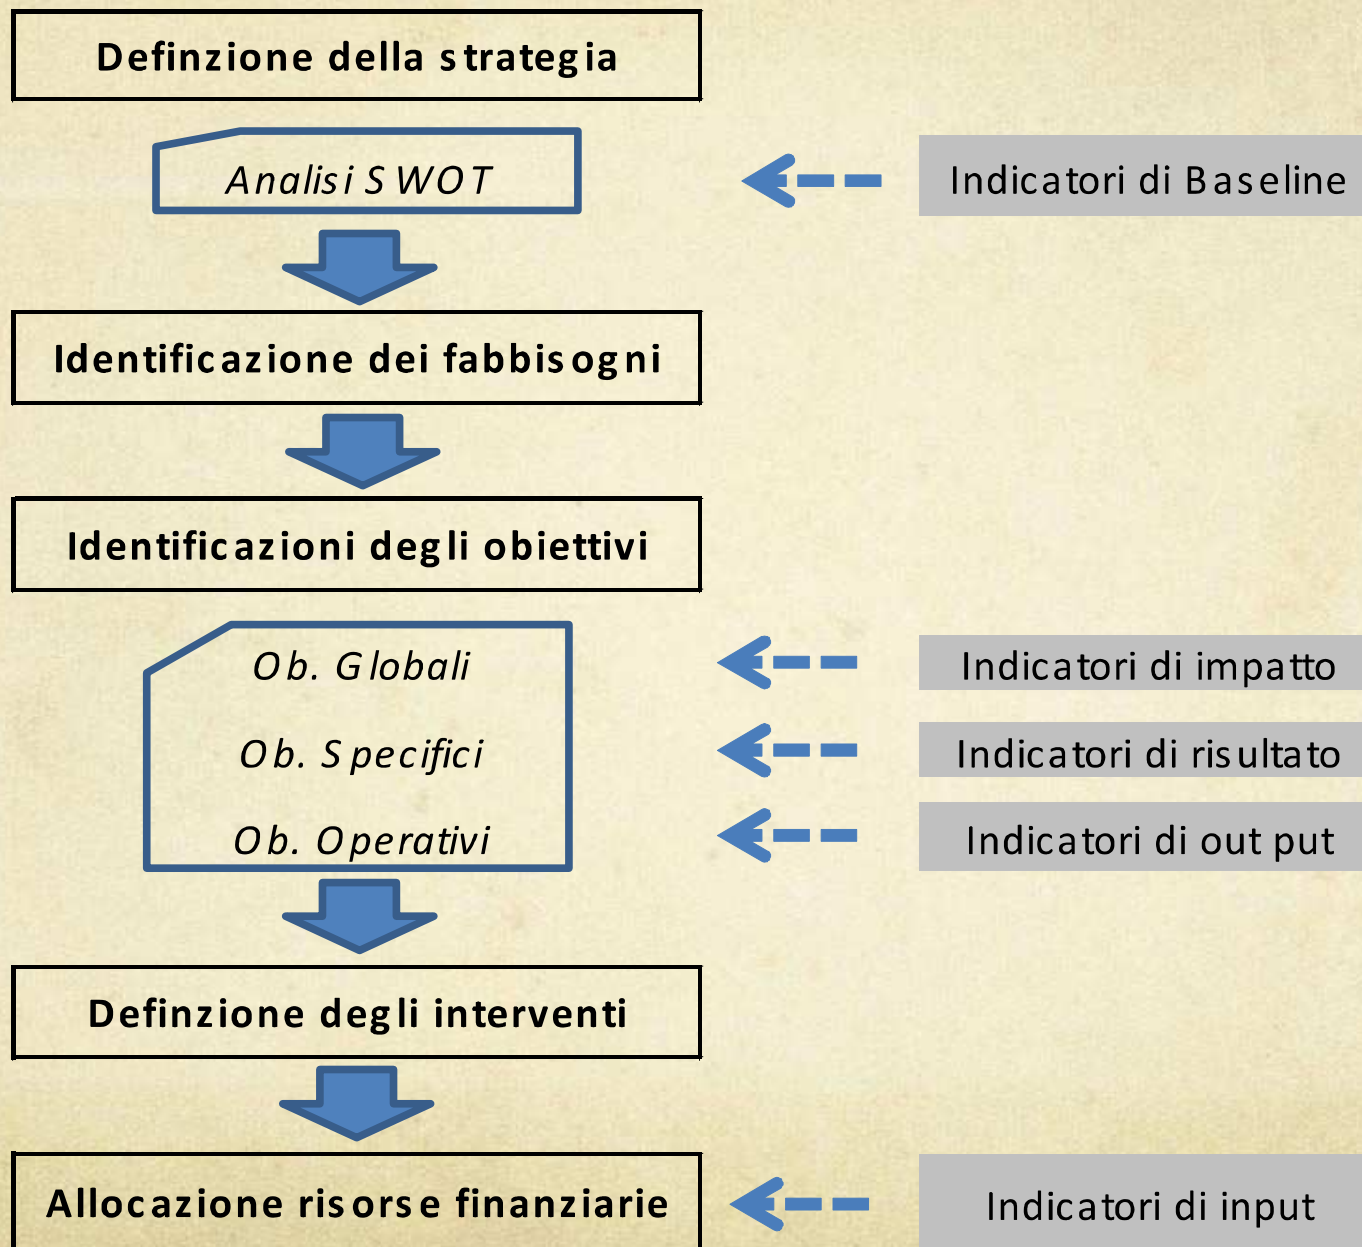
Definzione della strategia

Analisi SWOT

Indicatori di Baseline

Identificazione dei fabbisogni

Identificazioni degli obiettivi

Ob. Globali

Ob. Specifici

Ob. Operativi

Indicatori di impatto

Indicatori di risultato

Indicatori di out put

Definzione degli interventi

Allocazione risorse finanziarie

Indicatori di input